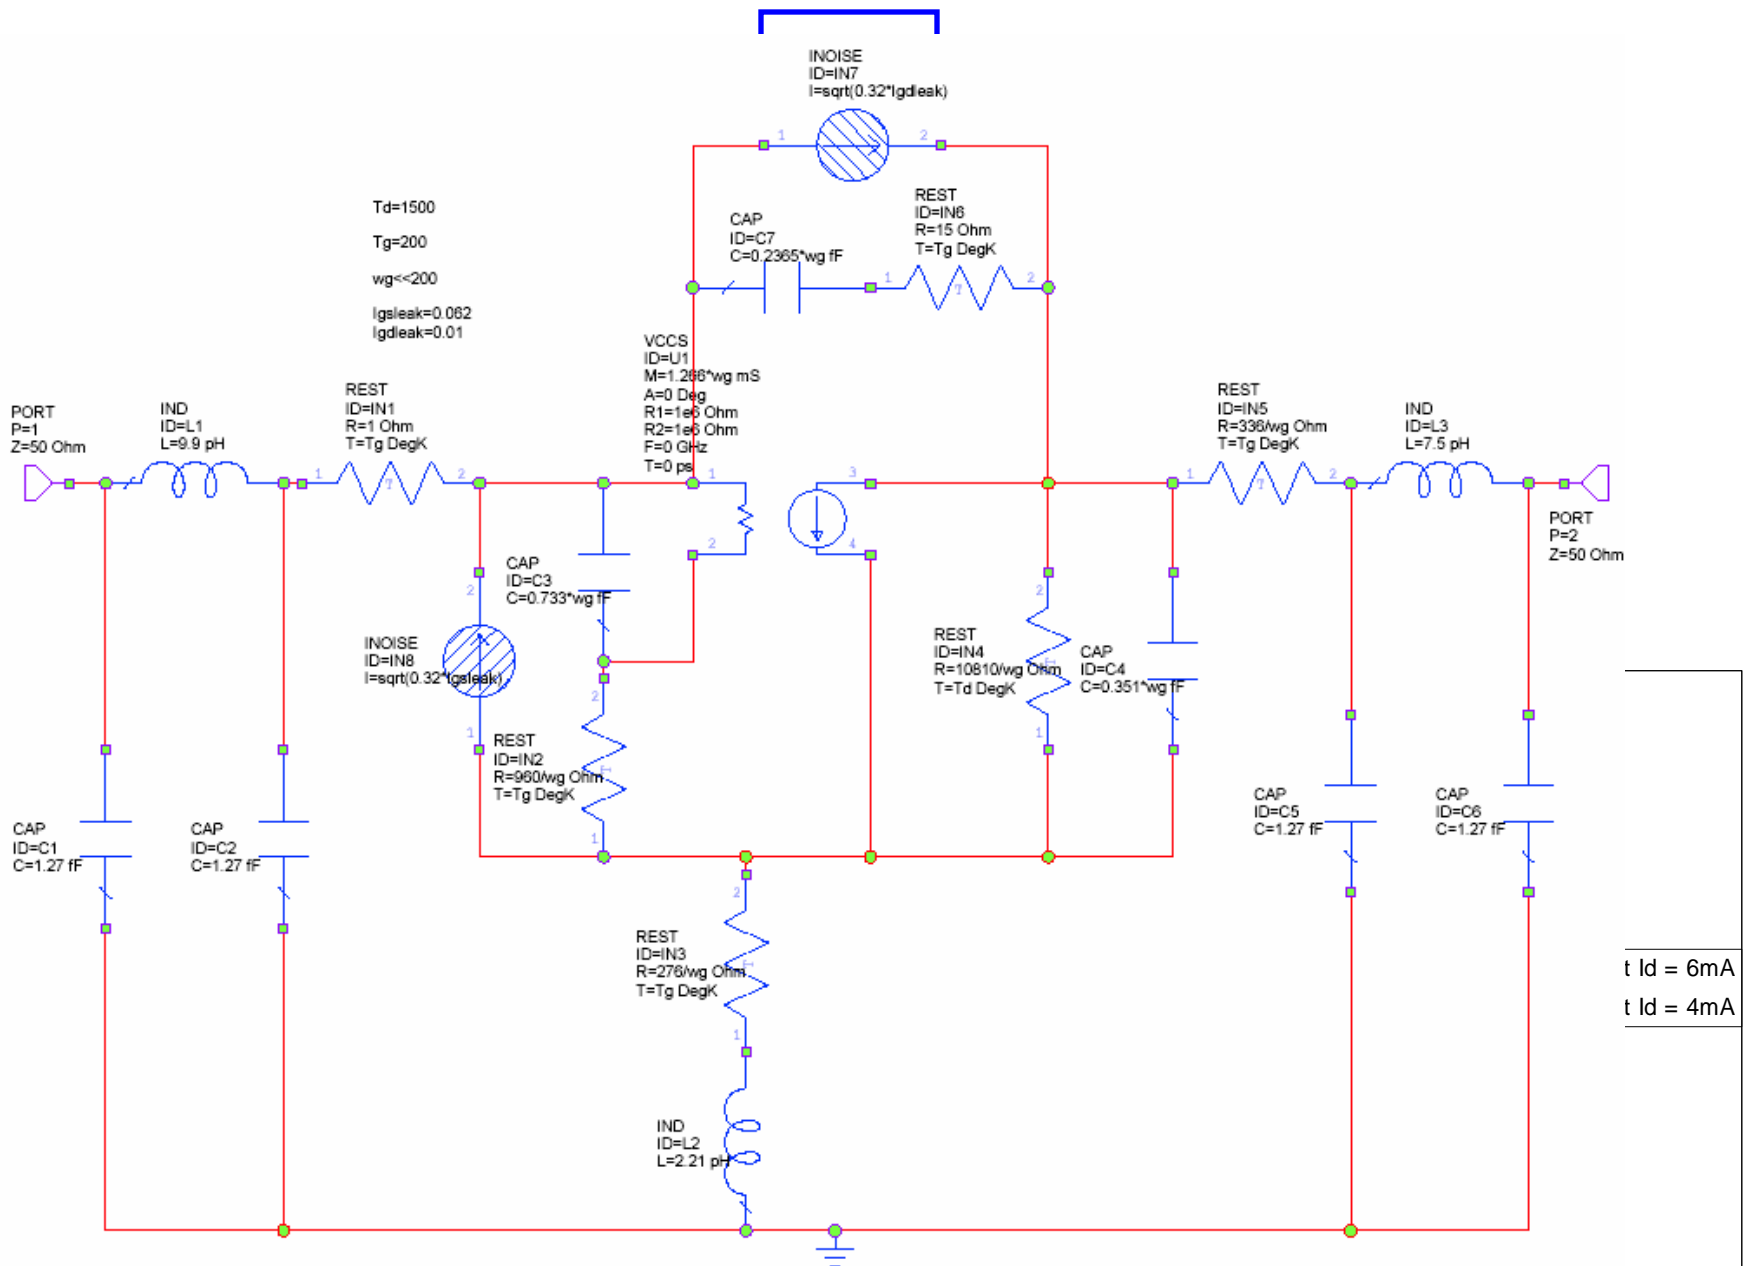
INOISE
ID=IN7
I=sqrt(0.32*Igdleak)

1 2

Td=1500

Tg=200

wg<<200

Igsleak=0.062
Igdleak=0.01

CAP
ID=C7
C=0.2365*wg fF

REST
ID=IN6
R=15 Ohm
T=Tg DegK

1 2

VCCS
ID=U1
M=1.266*wg mS
A=0 Deg
R1=1e6 Ohm
R2=1e6 Ohm
F=0 GHz
T=0 ps

PORT
P=1
Z=50 Ohm

IND
ID=L1
L=9.9 pH

REST
ID=IN1
R=1 Ohm
T=Tg DegK

1 2

1 3

2 4

REST
ID=IN5
R=336/wg Ohm
T=Tg DegK

1 2

IND
ID=L3
L=7.5 pH

PORT
P=2
Z=50 Ohm

CAP
ID=C3
C=0.733*wg fF

2

INOISE
ID=IN8
I=sqrt(0.32*Igsleak)

1

2

REST
ID=IN2
R=960/wg Ohm
T=Tg DegK

1

REST
ID=IN4
R=10810/wg Ohm
T=Td DegK

2

1

CAP
ID=C4
C=0.351*wg fF

CAP
ID=C1
C=1.27 fF

CAP
ID=C2
C=1.27 fF

CAP
ID=C5
C=1.27 fF

CAP
ID=C6
C=1.27 fF

2

REST
ID=IN3
R=276/wg Ohm
T=Tg DegK

1

IND
ID=L2
L=2.21 pH

t Id = 6mA

t Id = 4mA